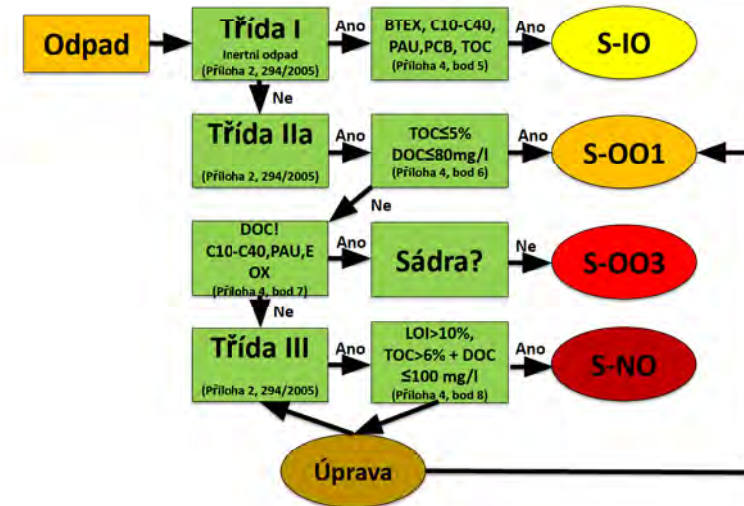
Odpad

Třída I
Inertní odpad
(Příloha 2, 294/2005)

Ano

BTEX, C10-C40, PAU,PCB, TOC
(Příloha 4, bod 5)

Ano

S-IO

Ne

Třída IIa
(Příloha 2, 294/2005)

Ano

TOC≤5%
DOC≤80mg/l
(Příloha 4, bod 6)

Ano

S-OO1

Ne

DOC!
C10-C40,PAU,EOX
(Příloha 4, bod 7)

Ano

Sádra?

Ne

S-OO3

Ne

Třída III
(Příloha 2, 294/2005)

Ano

LOI>10%,
TOC>6% + DOC ≤100 mg/l
(Příloha 4, bod 8)

Ano

S-NO

Úprava